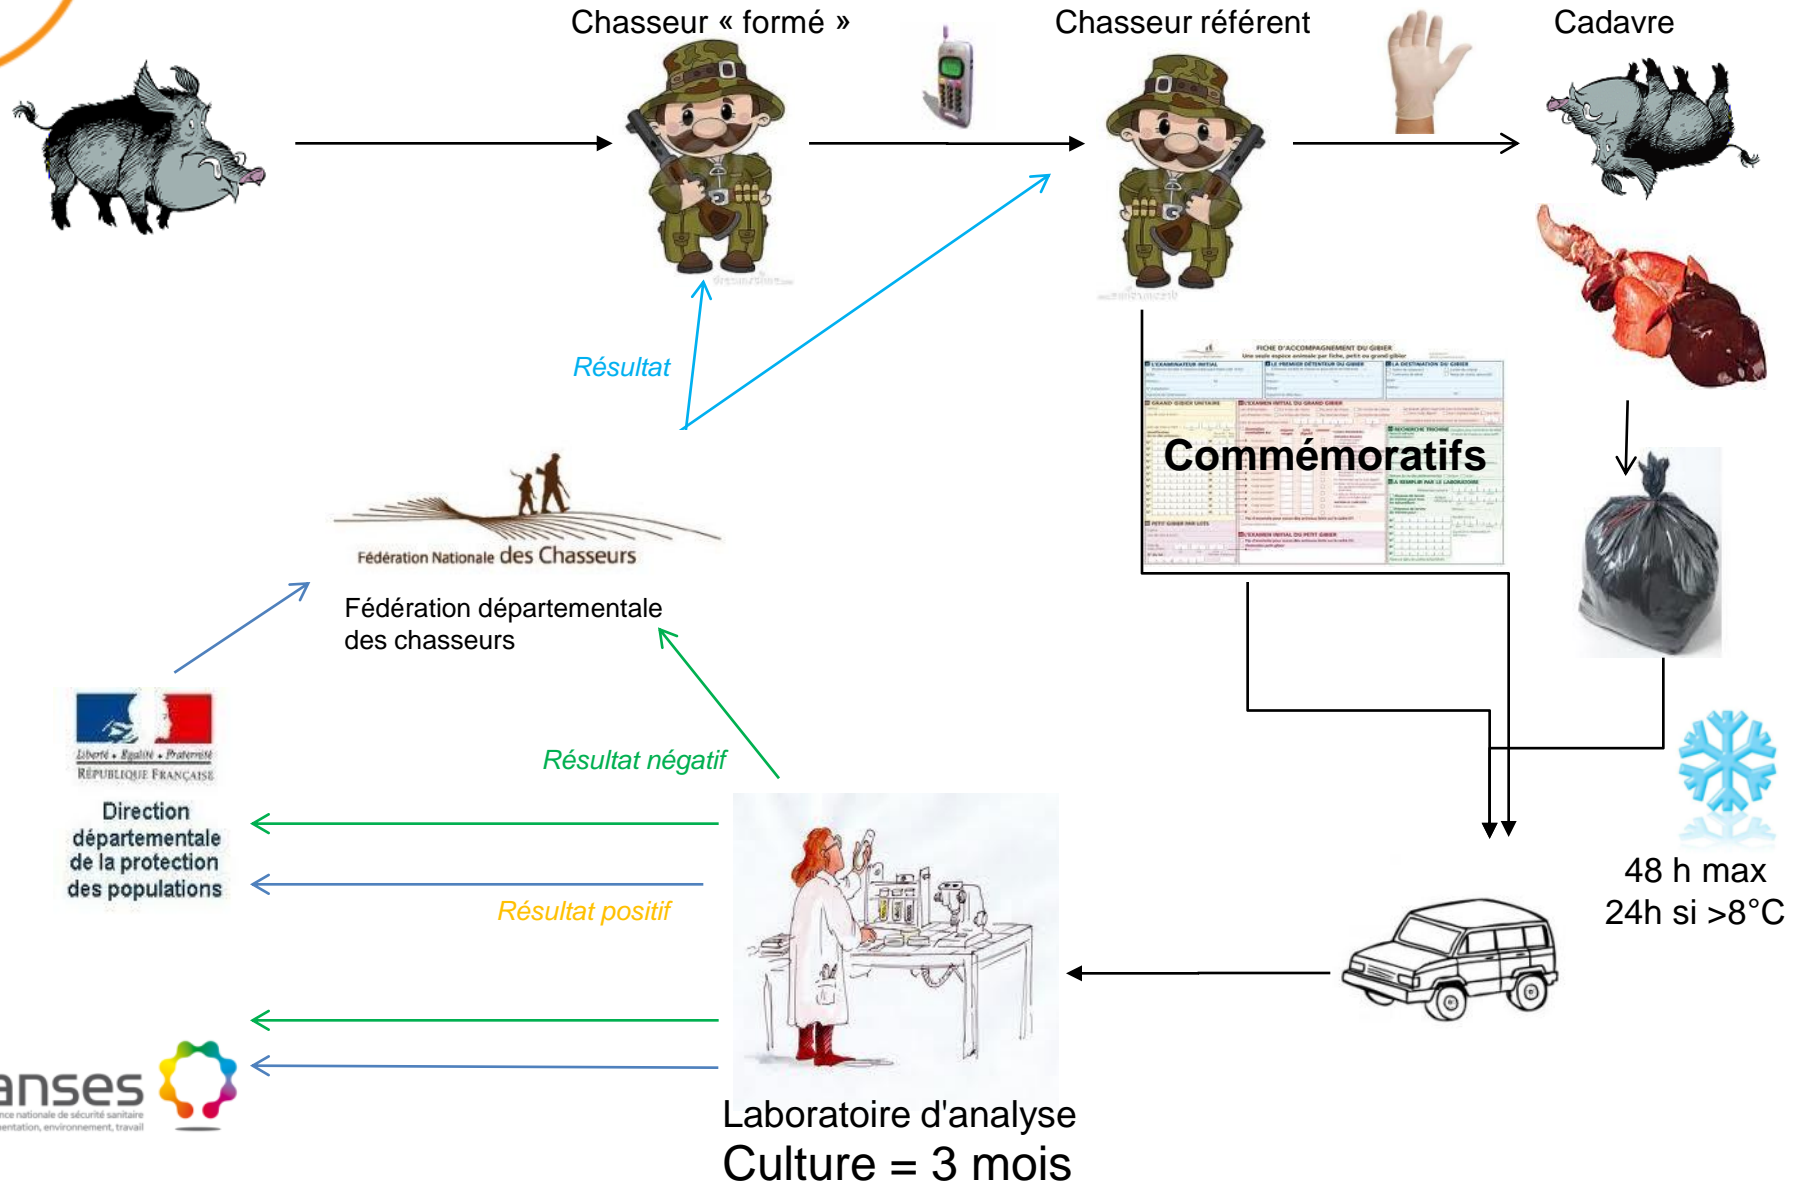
Chasseur « formé »

Chasseur référent

Cadavre

Résultat

FICHE D'ACCOMPAGNEMENT DU GIBIER

Commémoratifs

Fédération Nationale des Chasseurs

Fédération départementale des chasseurs

Liberté • Égalité • Fraternité
RÉPUBLIQUE FRANÇAISE

Direction départementale de la protection des populations

Résultat négatif

Résultat positif

48 h max
24h si >8°C

anses
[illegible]nce nationale de sécurité sanitaire
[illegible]entation, environnement, travail

Laboratoire d'analyse
Culture = 3 mois